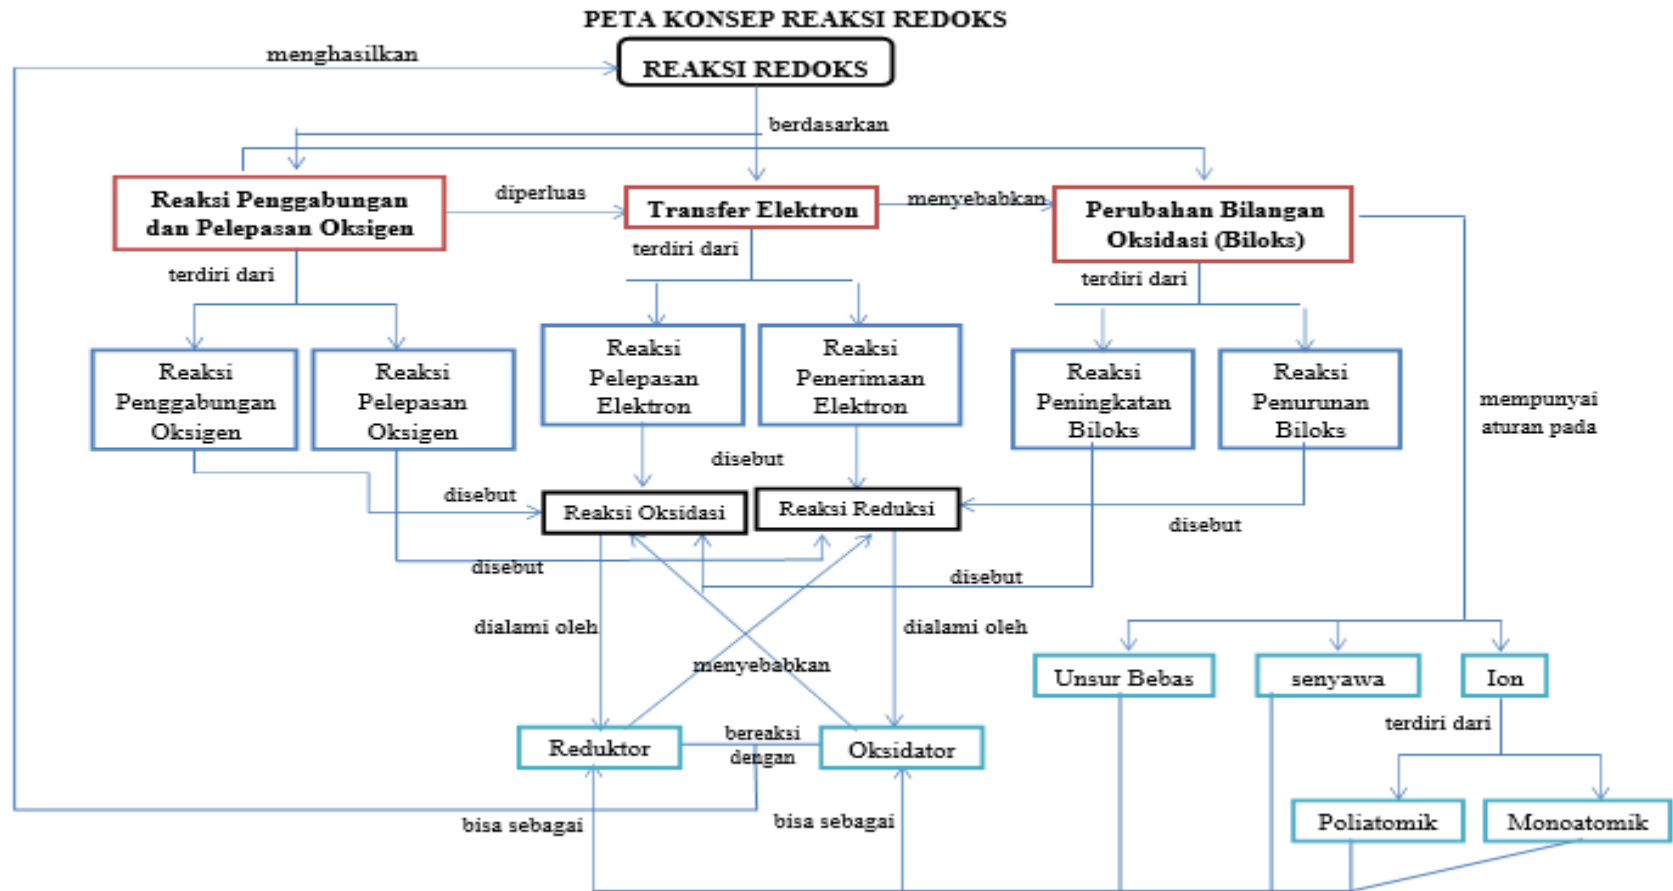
PETA KONSEP REAKSI REDOKS

menghasilkan

REAKSI REDOKS

berdasarkan

Reaksi Penggabungan dan Pelepasan Oksigen

diperluas

Transfer Elektron

menyebabkan

Perubahan Bilangan Oksidasi (Biloks)

terdiri dari

terdiri dari

terdiri dari

Reaksi Penggabungan Oksigen

Reaksi Pelepasan Oksigen

Reaksi Pelepasan Elektron

Reaksi Penerimaan Elektron

Reaksi Peningkatan Biloks

Reaksi Penurunan Biloks

mempunyai aturan pada

disebut

disebut

Reaksi Oksidasi

Reaksi Reduksi

disebut

disebut

disebut

dialami oleh

dialami oleh

menyebabkan

Unsur Bebas

senyawa

Ion

terdiri dari

Reduktor

bereaksi dengan

Oksidator

Poliatomik

Monoatomik

bisa sebagai

bisa sebagai